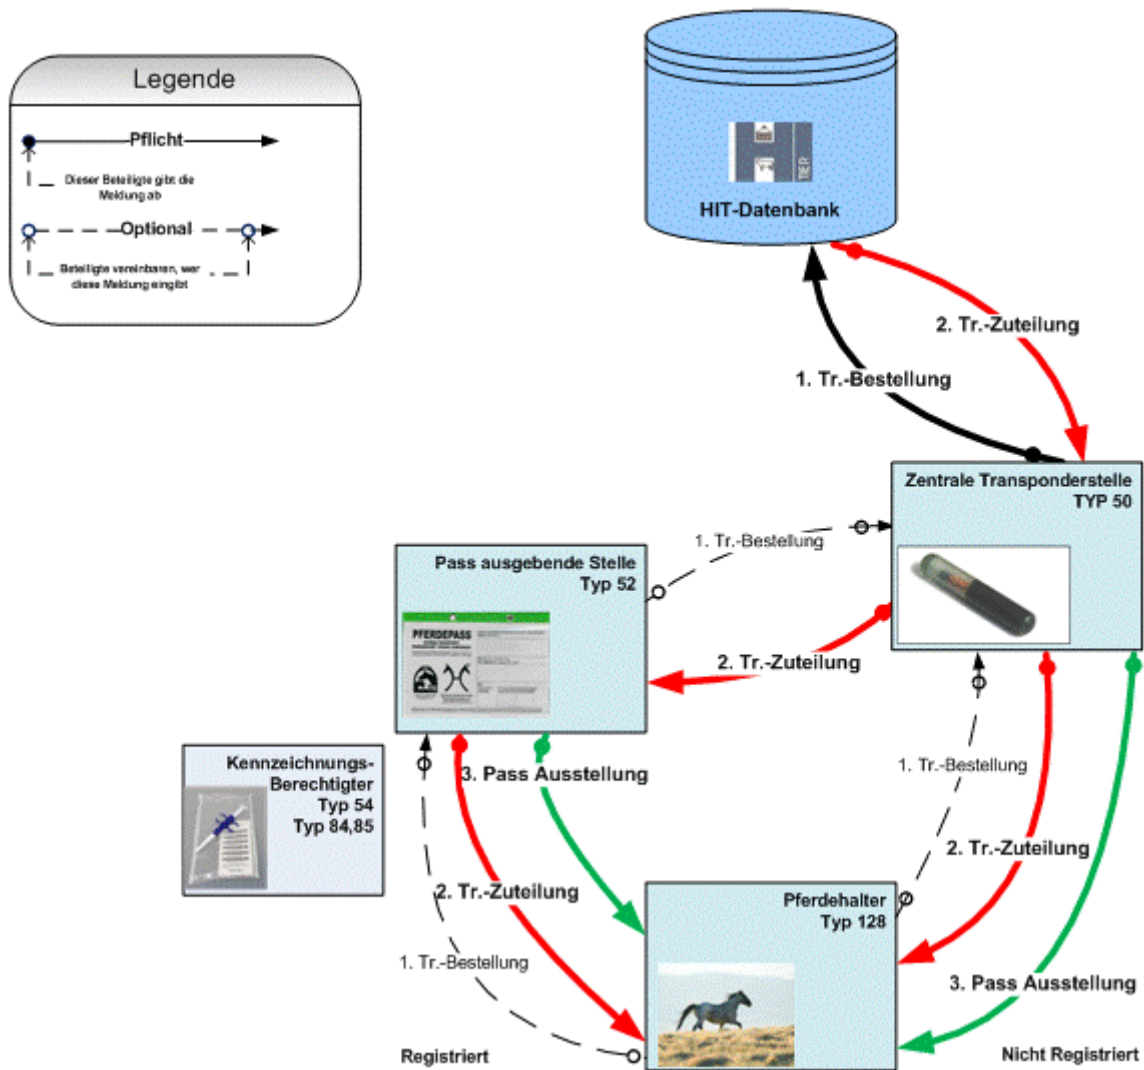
Legende

Pflicht

Dieser Beteiligte gibt die Meldung ab

Optional

Beteiligte vereinbaren, wer diese Meldung eingibt

HIT-Datenbank

2. Tr.-Zuteilung

1. Tr.-Bestellung

Zentrale Transponderstelle
TYP 50

1. Tr.-Bestellung

Pass ausgebende Stelle
Typ 52

PFERDEPASS

2. Tr.-Zuteilung

Kennzeichnungs-Berechtigter
Typ 54
Typ 84,85

3. Pass Ausstellung

1. Tr.-Bestellung

2. Tr.-Zuteilung

2. Tr.-Zuteilung

Pferdehalter
Typ 128

1. Tr.-Bestellung

3. Pass Ausstellung

Registriert

Nicht Registriert